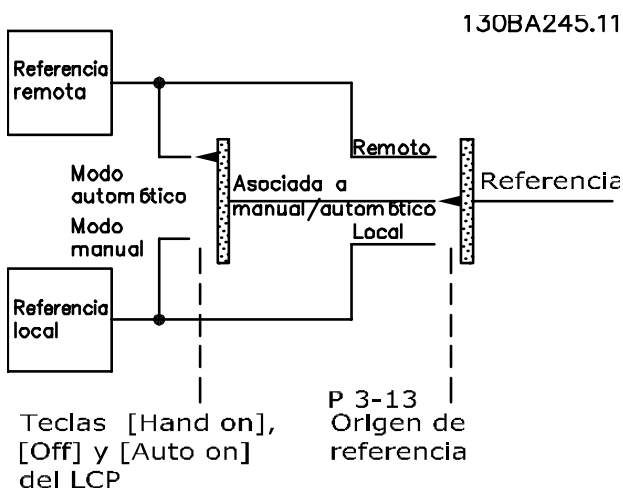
130BA245.11

Referencia remota

Modo autom бtico

Modo manual

Referencia local

Asociada a manual/autom бtico

Remoto

Local

Referencia

Teclas [Hand on], [Off] y [Auto on] del LCP

P 3-13 Origen de referencia